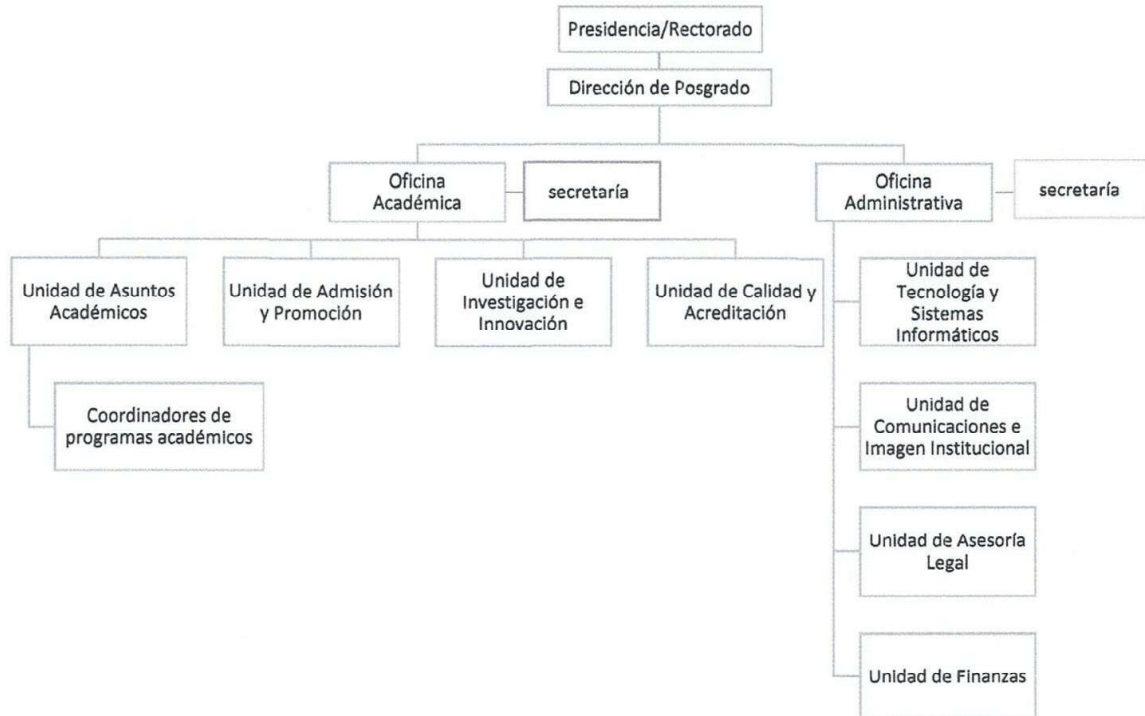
Presidencia/Rectorado

Dirección de Posgrado

Oficina Académica

secretaría

Oficina Administrativa

secretaría

Unidad de Asuntos Académicos

Unidad de Admisión y Promoción

Unidad de Investigación e Innovación

Unidad de Calidad y Acreditación

Coordinadores de programas académicos

Unidad de Tecnología y Sistemas Informáticos

Unidad de Comunicaciones e Imagen Institucional

Unidad de Asesoría Legal

Unidad de Finanzas